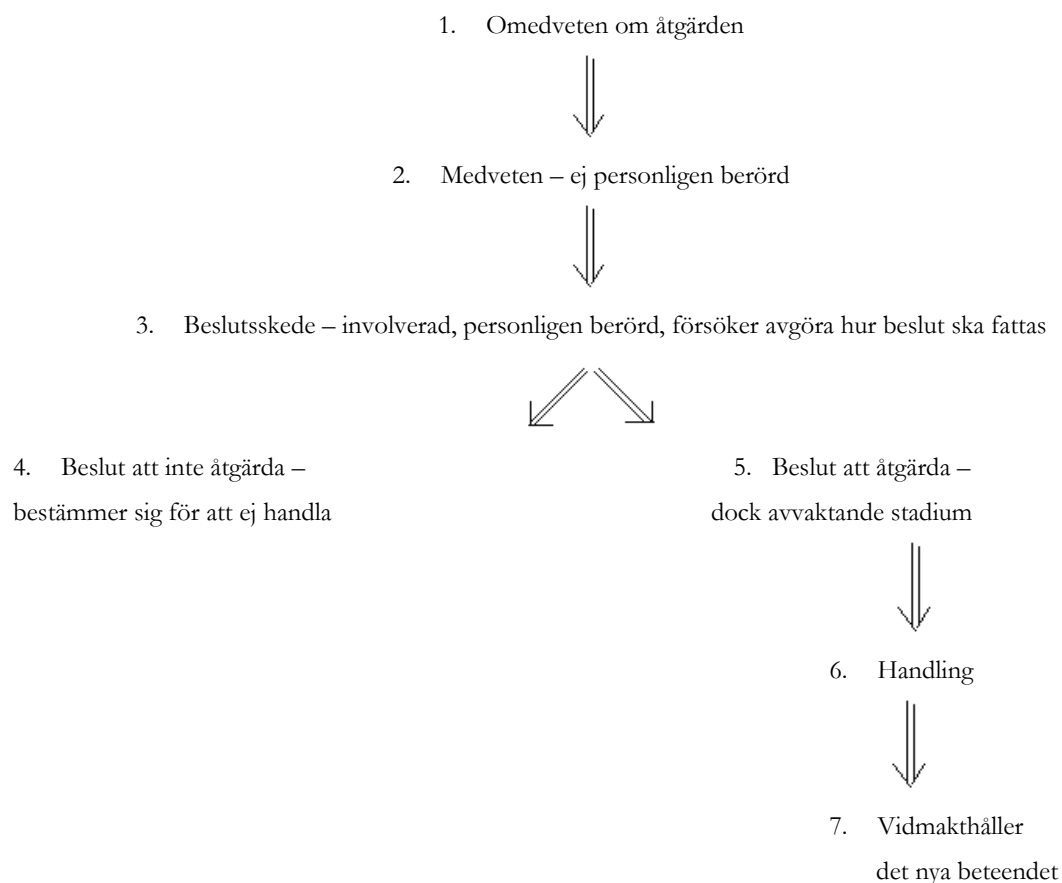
1. Omedveten om åtgärden

2. Medveten – ej personligen berörd

3. Beslutsskede – involverad, personligen berörd, försöker avgöra hur beslut ska fattas

4. Beslut att inte åtgärda – bestämmer sig för att ej handla

5. Beslut att åtgärda – dock avvaktande stadium

6. Handling

7. Vidmakthåller det nya beteendet